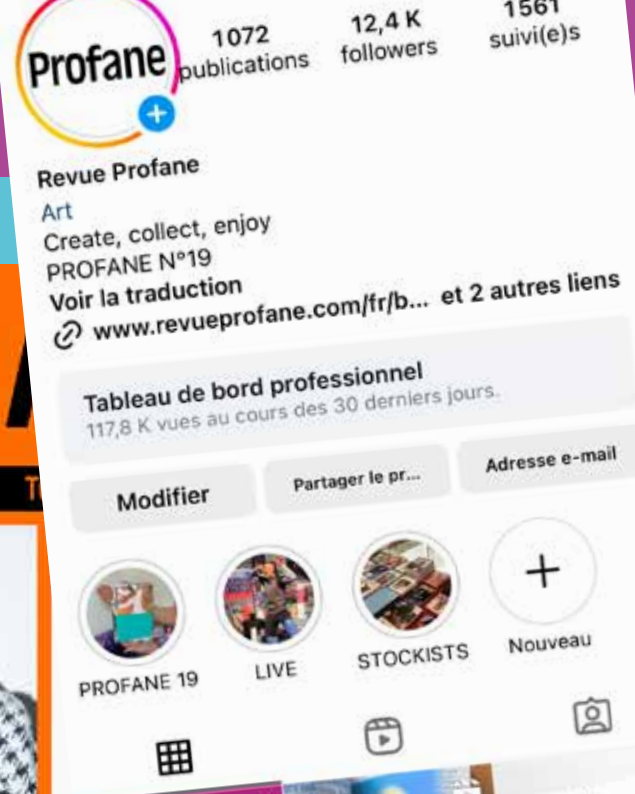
Profane

1072 publications

12,4 K followers

1561 suivi(e)s

Revue Profane

Art

Create, collect, enjoy

PROFANE N°19

Voir la traduction

www.revueprofane.com/fr/b... et 2 autres liens

Tableau de bord professionnel

117,8 K vues au cours des 30 derniers jours.

Modifier

Partager le pr...

Adresse e-mail

PROFANE 19

LIVE

STOCKISTS

Nouveau